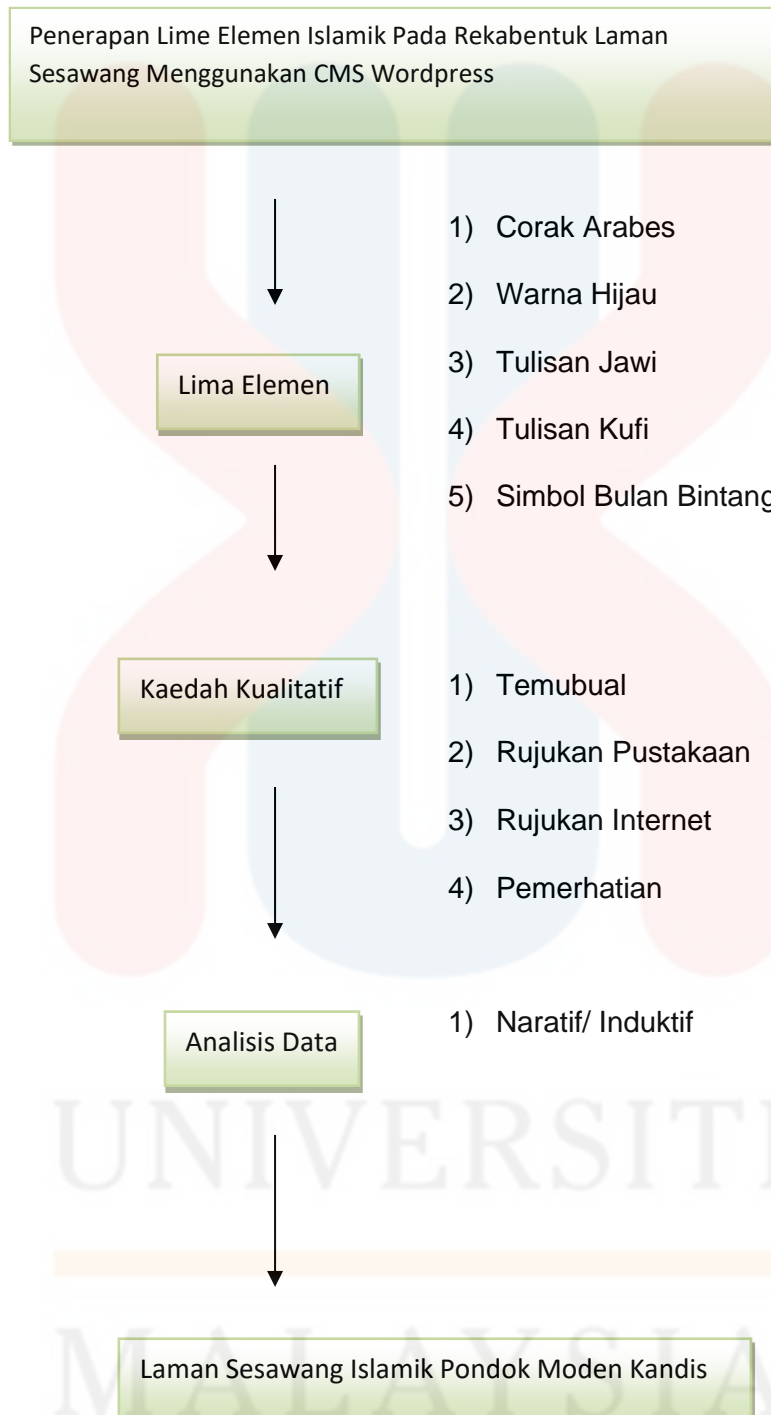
Penerapan Lime Elemen Islamik Pada Rekabentuk Laman Sesawang Menggunakan CMS Wordpress

Lima Elemen

1) Corak Arabes
2) Warna Hijau
3) Tulisan Jawi
4) Tulisan Kufi
5) Simbol Bulan Bintang

Kaedah Kualitatif

1) Temubual
2) Rujukan Pustakaan
3) Rujukan Internet
4) Pemerhatian

Analisis Data

1) Naratif/ Induktif

Laman Sesawang Islamik Pondok Moden Kandis

UNIVERSITI
MALAYSIA